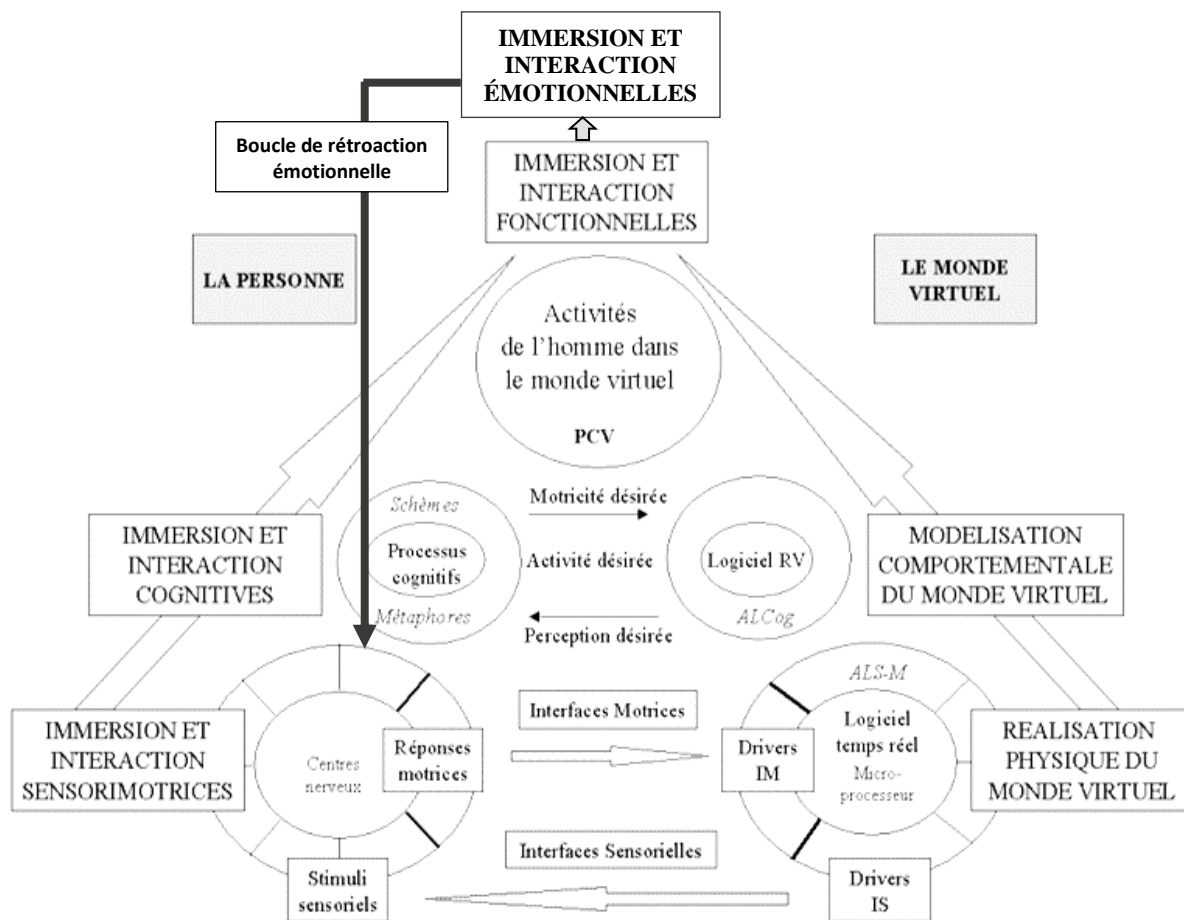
IMMERSION ET INTERACTION ÉMOTIONNELLES

Boucle de rétroaction émotionnelle

IMMERSION ET INTERACTION FONCTIONNELLES

LA PERSONNE

LE MONDE VIRTUEL

Activités de l'homme dans le monde virtuel

PCV

Schèmes

Processus cognitifs

Métaphores

Motricité désirée

Activité désirée

Perception désirée

Logiciel RV

ALCog

IMMERSION ET INTERACTION COGNITIVES

MODELISATION COMPORTEMENTALE DU MONDE VIRTUEL

IMMERSION ET INTERACTION SENSORIMOTRICES

Centres nerveux

Réponses motrices

Interfaces Motrices

Drivers IM

ALS-M

Logiciel temps réel

Micro-processeur

REALISATION PHYSIQUE DU MONDE VIRTUEL

Interfaces Sensorielles

Stimuli sensoriels

Drivers IS